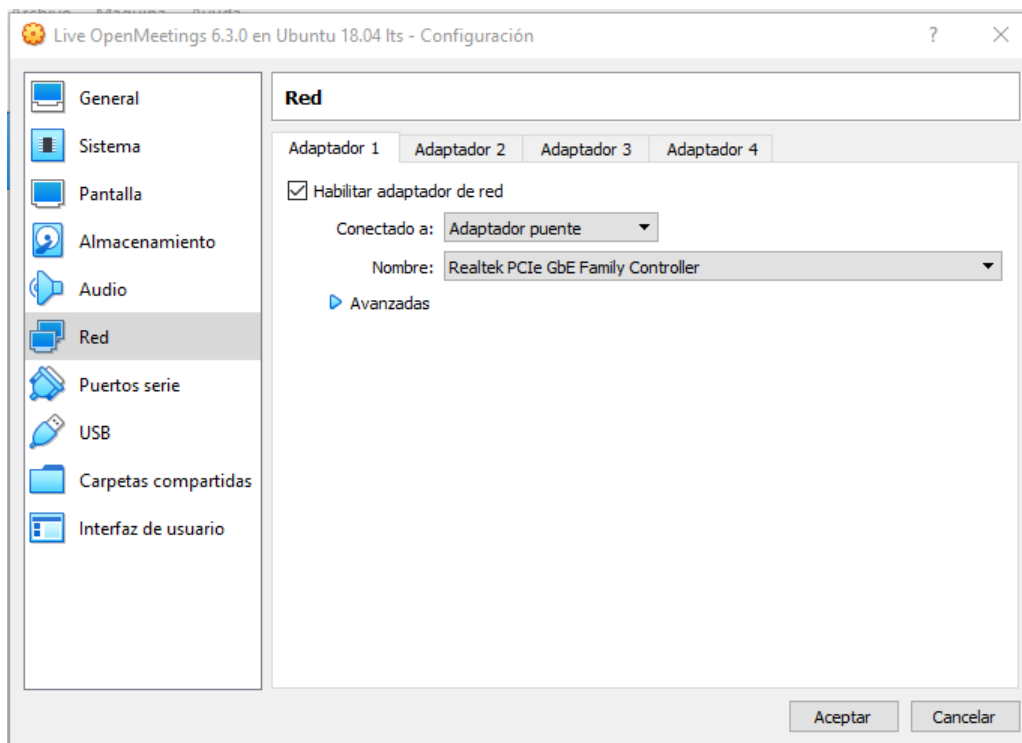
Live OpenMeetings 6.3.0 en Ubuntu 18.04 lts - Configuración

?

General
Sistema
Pantalla
Almacenamiento
Audio
Red
Puertos serie
USB
Carpetas compartidas
Interfaz de usuario

Red

Adaptador 1
Adaptador 2
Adaptador 3
Adaptador 4

Habilitar adaptador de red

Conectado a: Adaptador puente

Nombre: Realtek PCIe GbE Family Controller

Avanzadas

Aceptar
Cancelar